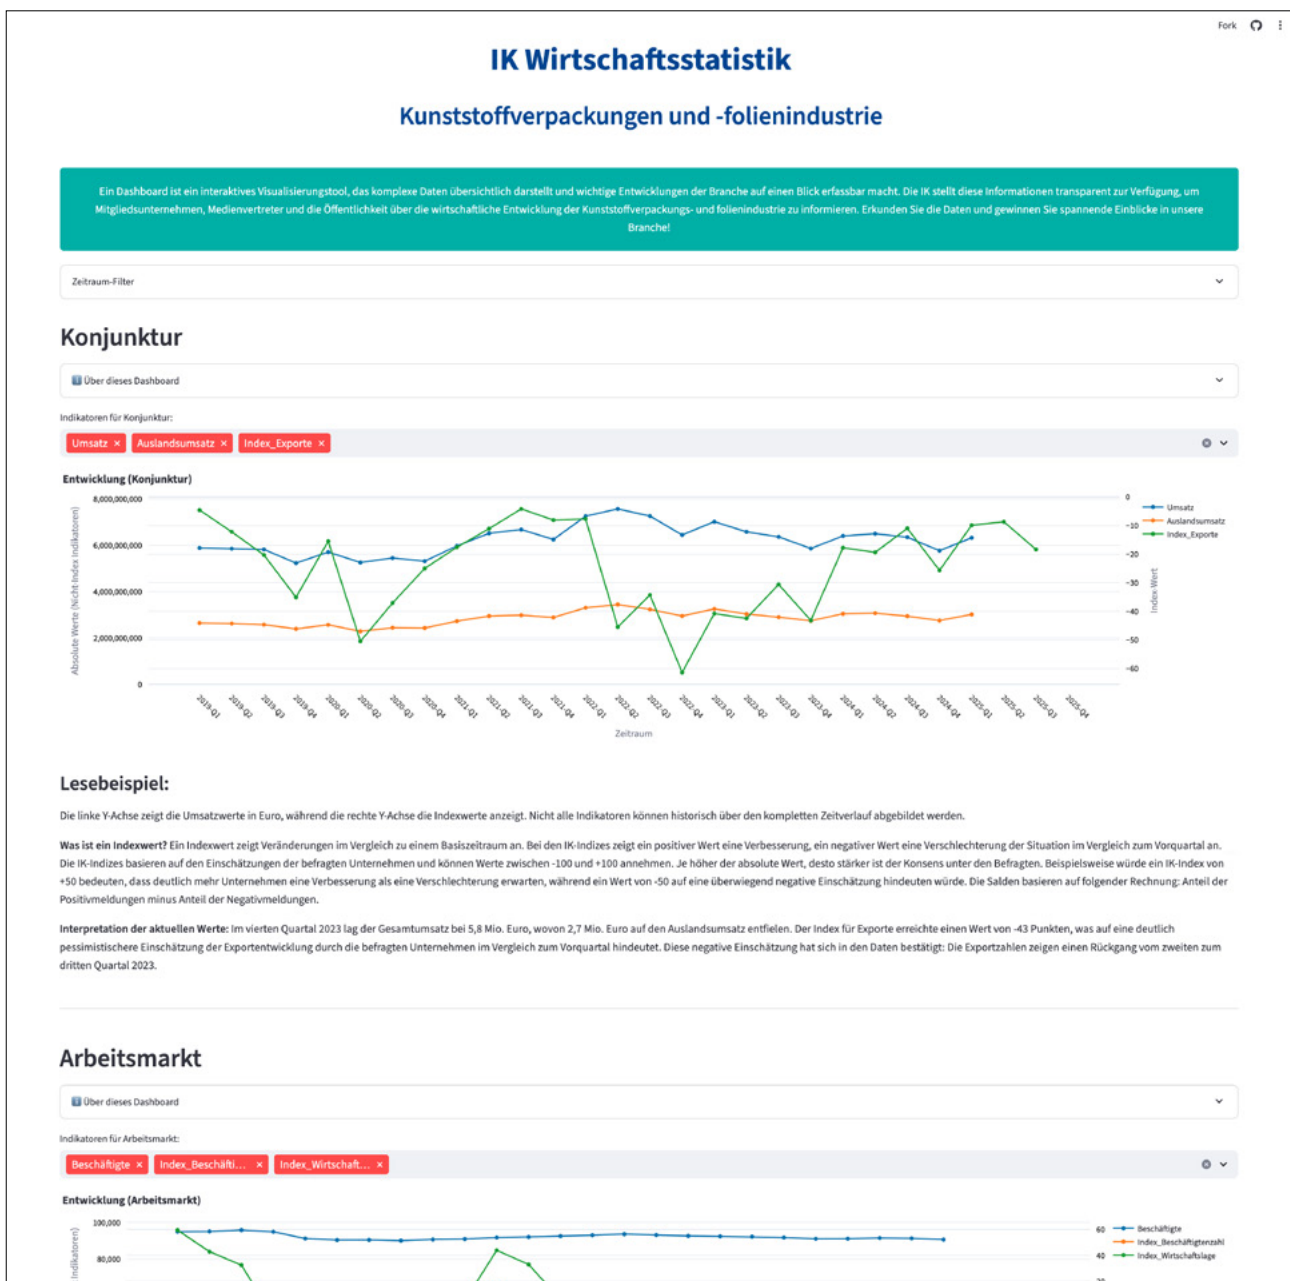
Fork

IK Wirtschaftsstatistik

Kunststoffverpackungen und -folienindustrie

Ein Dashboard ist ein interaktives Visualisierungstool, das komplexe Daten übersichtlich darstellt und wichtige Entwicklungen der Branche auf einen Blick erfassbar macht. Die IK stellt diese Informationen transparent zur Verfügung, um Mitgliedsunternehmen, Medienvertreter und die Öffentlichkeit über die wirtschaftliche Entwicklung der Kunststoffverpackungs- und folienindustrie zu informieren. Erkunden Sie die Daten und gewinnen Sie spannende Einblicke in unsere Branche!

Zeitraum-Filter

Konjunktur

Über dieses Dashboard

Indikatoren für Konjunktur:

Umsatz × Auslandsumsatz × Index_Exporte ×

Entwicklung (Konjunktur)

8,000,000,000
6,000,000,000
4,000,000,000
2,000,000,000
0

Absolute Werte (Nicht-Index Indikatoren)

0
-10
-20
-30
-40
-50
-60

Index-Wert

Umsatz
Auslandsumsatz
Index_Exporte

2019-Q1 2019-Q2 2019-Q3 2019-Q4 2020-Q1 2020-Q2 2020-Q3 2020-Q4 2021-Q1 2021-Q2 2021-Q3 2021-Q4 2022-Q1 2022-Q2 2022-Q3 2022-Q4 2023-Q1 2023-Q2 2023-Q3 2023-Q4 2024-Q1 2024-Q2 2024-Q3 2024-Q4 2025-Q1 2025-Q2 2025-Q3 2025-Q4

Zeitraum

Lesebeispiel:

Die linke Y-Achse zeigt die Umsatzwerte in Euro, während die rechte Y-Achse die Indexwerte anzeigt. Nicht alle Indikatoren können historisch über den kompletten Zeitverlauf abgebildet werden.

Was ist ein Indexwert? Ein Indexwert zeigt Veränderungen im Vergleich zu einem Basiszeitraum an. Bei den IK-Indizes zeigt ein positiver Wert eine Verbesserung, ein negativer Wert eine Verschlechterung der Situation im Vergleich zum Vorquartal an. Die IK-Indizes basieren auf den Einschätzungen der befragten Unternehmen und können Werte zwischen -100 und +100 annehmen. Je höher der absolute Wert, desto stärker ist der Konsens unter den Befragten. Beispielsweise würde ein IK-Index von +50 bedeuten, dass deutlich mehr Unternehmen eine Verbesserung als eine Verschlechterung erwarten, während ein Wert von -50 auf eine überwiegend negative Einschätzung hindeuten würde. Die Salden basieren auf folgender Rechnung: Anteil der Positivmeldungen minus Anteil der Negativmeldungen.

Interpretation der aktuellen Werte: Im vierten Quartal 2023 lag der Gesamtumsatz bei 5,8 Mio. Euro, wovon 2,7 Mio. Euro auf den Auslandsumsatz entfielen. Der Index für Exporte erreichte einen Wert von -43 Punkten, was auf eine deutlich pessimistischere Einschätzung der Exportentwicklung durch die befragten Unternehmen im Vergleich zum Vorquartal hindeutet. Diese negative Einschätzung hat sich in den Daten bestätigt: Die Exportzahlen zeigen einen Rückgang vom zweiten zum dritten Quartal 2023.

Arbeitsmarkt

Über dieses Dashboard

Indikatoren für Arbeitsmarkt:

Beschäftigte × Index_Beschäfti... × Index_Wirtschaft... ×

Entwicklung (Arbeitsmarkt)

100,000
80,000

Indikatoren)

60
40

Beschäftigte
Index_Beschäftigtenzahl
Index_Wirtschaftslage